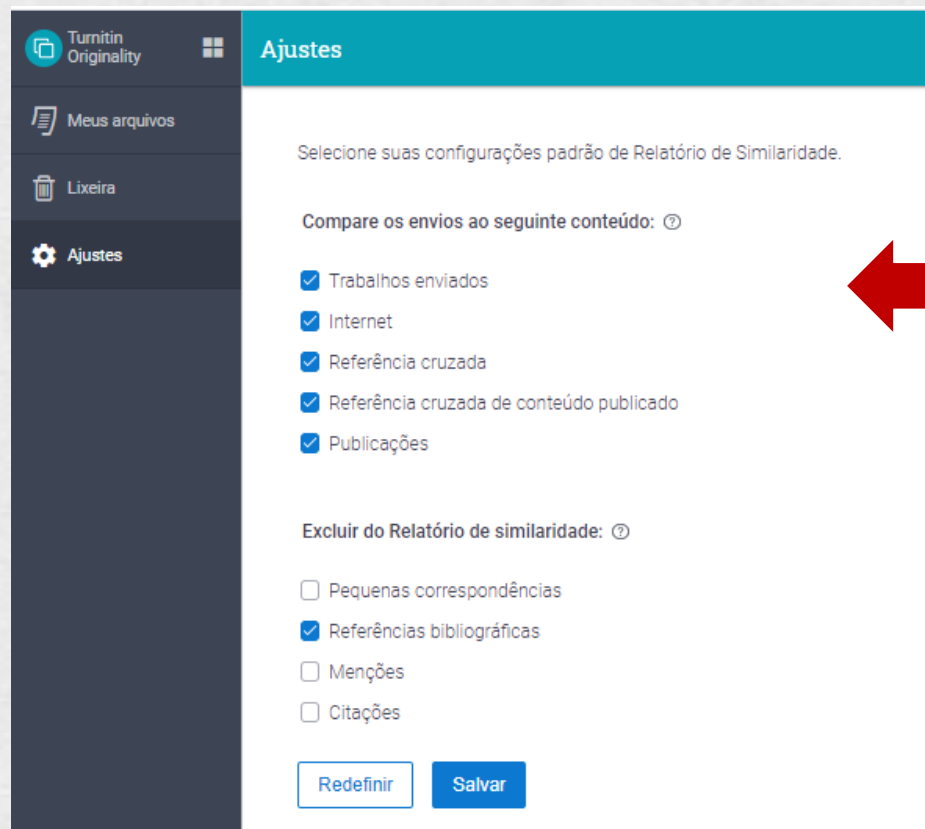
Turnitin Originality

Meus arquivos

Lixeira

Ajustes

Ajustes

Selecione suas configurações padrão de Relatório de Similaridade.

Compare os envios ao seguinte conteúdo: ?

Trabalhos enviados

Internet

Referência cruzada

Referência cruzada de conteúdo publicado

Publicações

Excluir do Relatório de similaridade: ?

Pequenas correspondências

Referências bibliográficas

Menções

Citações

Redefinir

Salvar